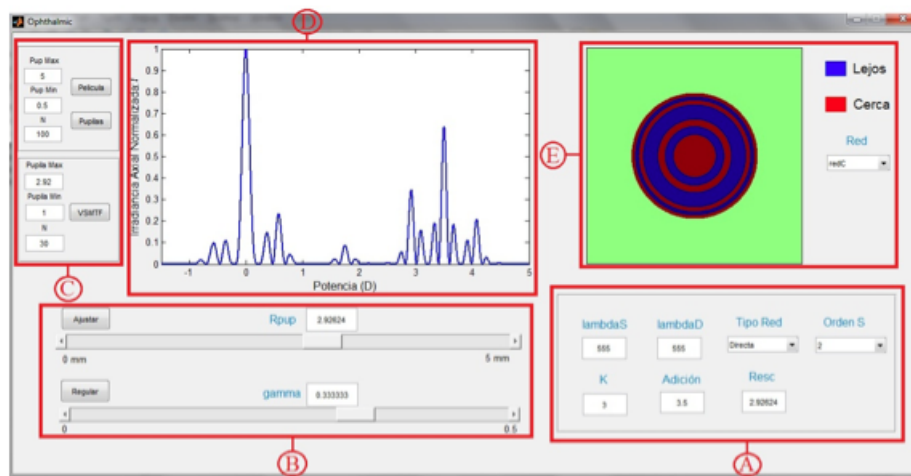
Ophthalmic

D

Pup Max
5
Pup Min
0.5
N
100
Pelicula
Pupilas

Pupila Max
2.92
Pupila Min
1
N
30
VSMTF

C

Irradiancia Axial Normalizada I
1
0.9
0.8
0.7
0.6
0.5
0.4
0.3
0.2
0.1
0
-1
0
1
2
3
4
5
Potencia (D)

E

Lejos
Cerca
Red
redC

Ajustar
Rpup
2.92624
0 mm
5 mm

Regular
gamma
0.333333
0
0.5

B

lambdaS
555
lambdaD
555
Tipo Red
Directa
Orden S
2
K
3
Adición
3.5
Resc
2.92624

A